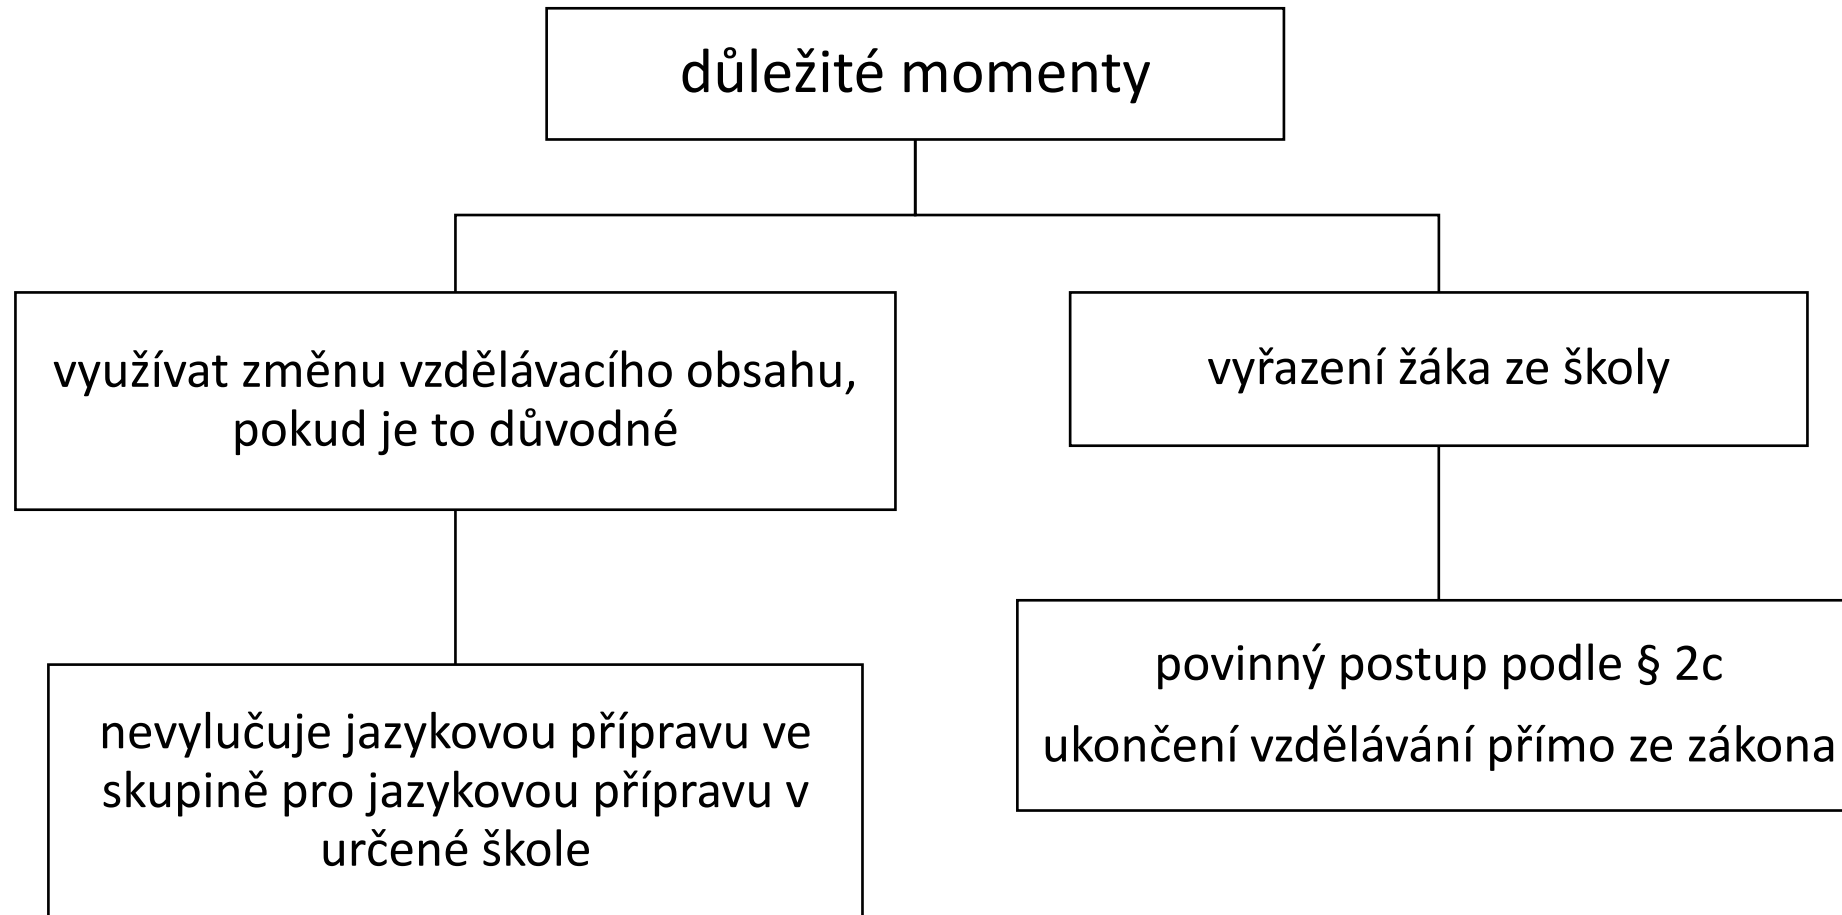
důležité momenty

využívat změnu vzdělávacího obsahu, pokud je to důvodné

nevylučuje jazykovou přípravu ve skupině pro jazykovou přípravu v určené škole

vyřazení žáka ze školy

povinný postup podle § 2c

ukončení vzdělávání přímo ze zákona